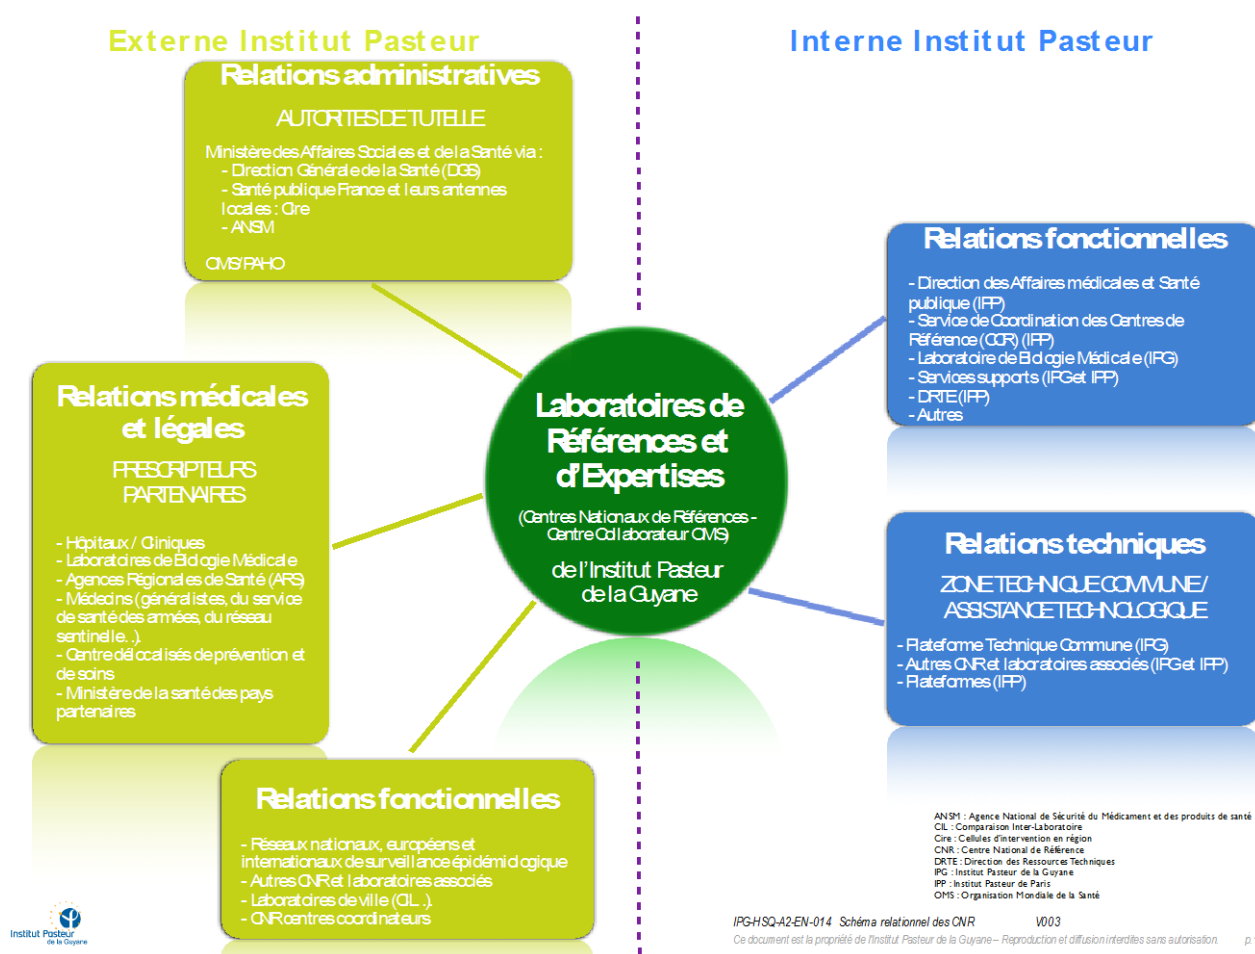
Externe Institut Pasteur

Interne Institut Pasteur

Relations administratives

AUTORITES DE TUTELLE

Ministère des Affaires Sociales et de la Santé via :
- Direction Générale de la Santé (DGS)
- Santé publique France et leurs antennes locales : Cire
- ANSM

OMS/PAHO

Relations médicales et légales

PRESCRIPTEURS PARTENAIRES

- Hôpitaux / Cliniques
- Laboratoires de Biologie Médicale
- Agences Régionales de Santé (ARS)
- Médecins (généralistes, du service de santé des armées, du réseau sentinelle…)
- Centre délocalisés de prévention et de soins
- Ministère de la santé des pays partenaires

Laboratoires de Références et d'Expertises

(Centres Nationaux de Références - Centre Collaborateur OMS)

de l'Institut Pasteur de la Guyane

Relations fonctionnelles

- Direction des Affaires médicales et Santé publique (IPP)
- Service de Coordination des Centres de Référence (CCR) (IPP)
- Laboratoire de Biologie Médicale (IPG)
- Services supports (IPG et IPP)
- DRTE (IPP)
- Autres

Relations techniques

ZONE TECHNIQUE COMMUNE/ ASSISTANCE TECHNOLOGIQUE

- Plateforme Technique Commune (IPG)
- Autres CNR et laboratoires associés (IPG et IPP)
- Plateformes (IPP)

Relations fonctionnelles

- Réseaux nationaux, européens et internationaux de surveillance épidémiologique
- Autres CNR et laboratoires associés
- Laboratoires de ville (CIL…)
- CNR centres coordinateurs

ANSM : Agence National de Sécurité du Médicament et des produits de santé
CIL : Comparaison Inter-Laboratoire
Cire : Cellules d'intervention en région
CNR : Centre National de Référence
DRTE : Direction des Ressources Techniques
IPG : Institut Pasteur de la Guyane
IPP : Institut Pasteur de Paris
OMS : Organisation Mondiale de la Santé

Institut Pasteur de la Guyane

IPG-HSQ-A2-EN-014 Schéma relationnel des CNR V003

Ce document est la propriété de l'Institut Pasteur de la Guyane – Reproduction et diffusion interdites sans autorisation. p.